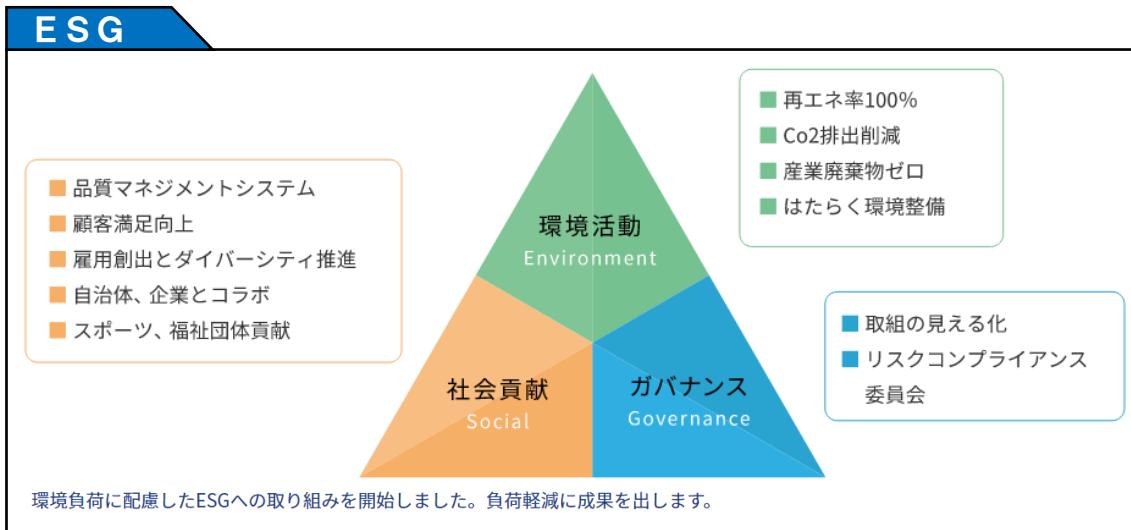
ESG

■ 品質マネジメントシステム
■ 顧客満足向上
■ 雇用創出とダイバーシティ推進
■ 自治体、企業とコラボ
■ スポーツ、福祉団体貢献

環境活動
Environment

■ 再エネ率100%
■ Co2排出削減
■ 産業廃棄物ゼロ
■ はたらく環境整備

社会貢献
Social

ガバナンス
Governance

■ 取組の見える化
■ リスクコンプライアンス委員会

環境負荷に配慮したESGへの取り組みを開始しました。負荷軽減に成果を出します。